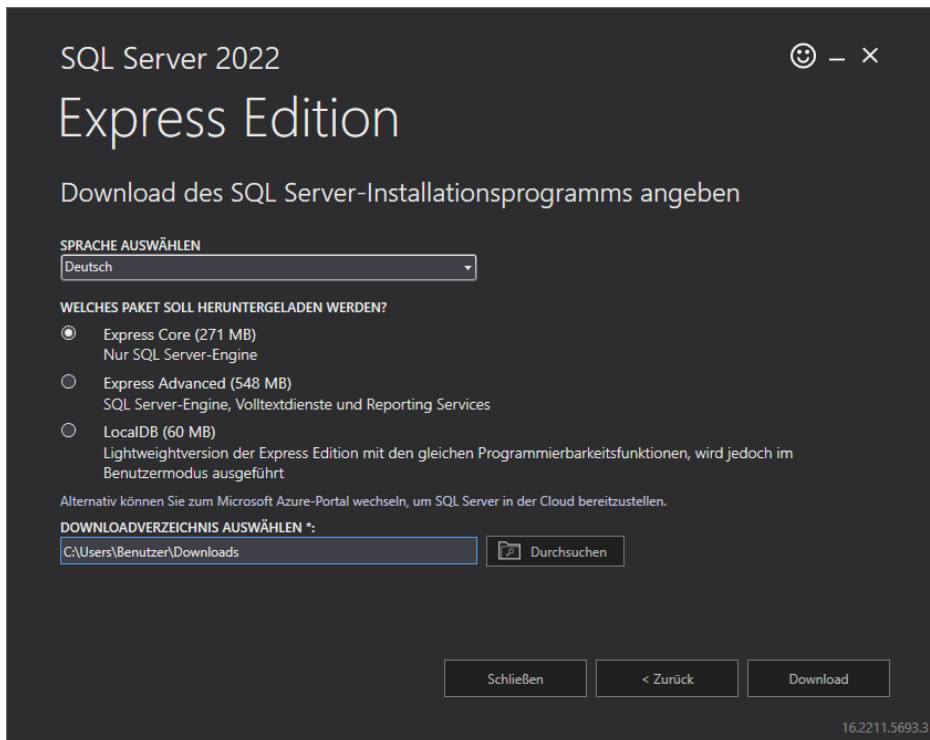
SQL Server 2022

Express Edition

Download des SQL Server-Installationsprogramms angeben

SPRACHE AUSWÄHLEN

Deutsch

WELCHES PAKET SOLL HERUNTERGELADEN WERDEN?

Express Core (271 MB)
Nur SQL Server-Engine

Express Advanced (548 MB)
SQL Server-Engine, Volltextdienste und Reporting Services

LocalDB (60 MB)
Lightweightversion der Express Edition mit den gleichen Programmierbarkeitsfunktionen, wird jedoch im Benutzermodus ausgeführt

Alternativ können Sie zum Microsoft Azure-Portal wechseln, um SQL Server in der Cloud bereitzustellen.

DOWNLOADVERZEICHNIS AUSWÄHLEN *:

C:\Users\Benutzer\Downloads

Durchsuchen

Schließen

< Zurück

Download

16.2211.5693.3